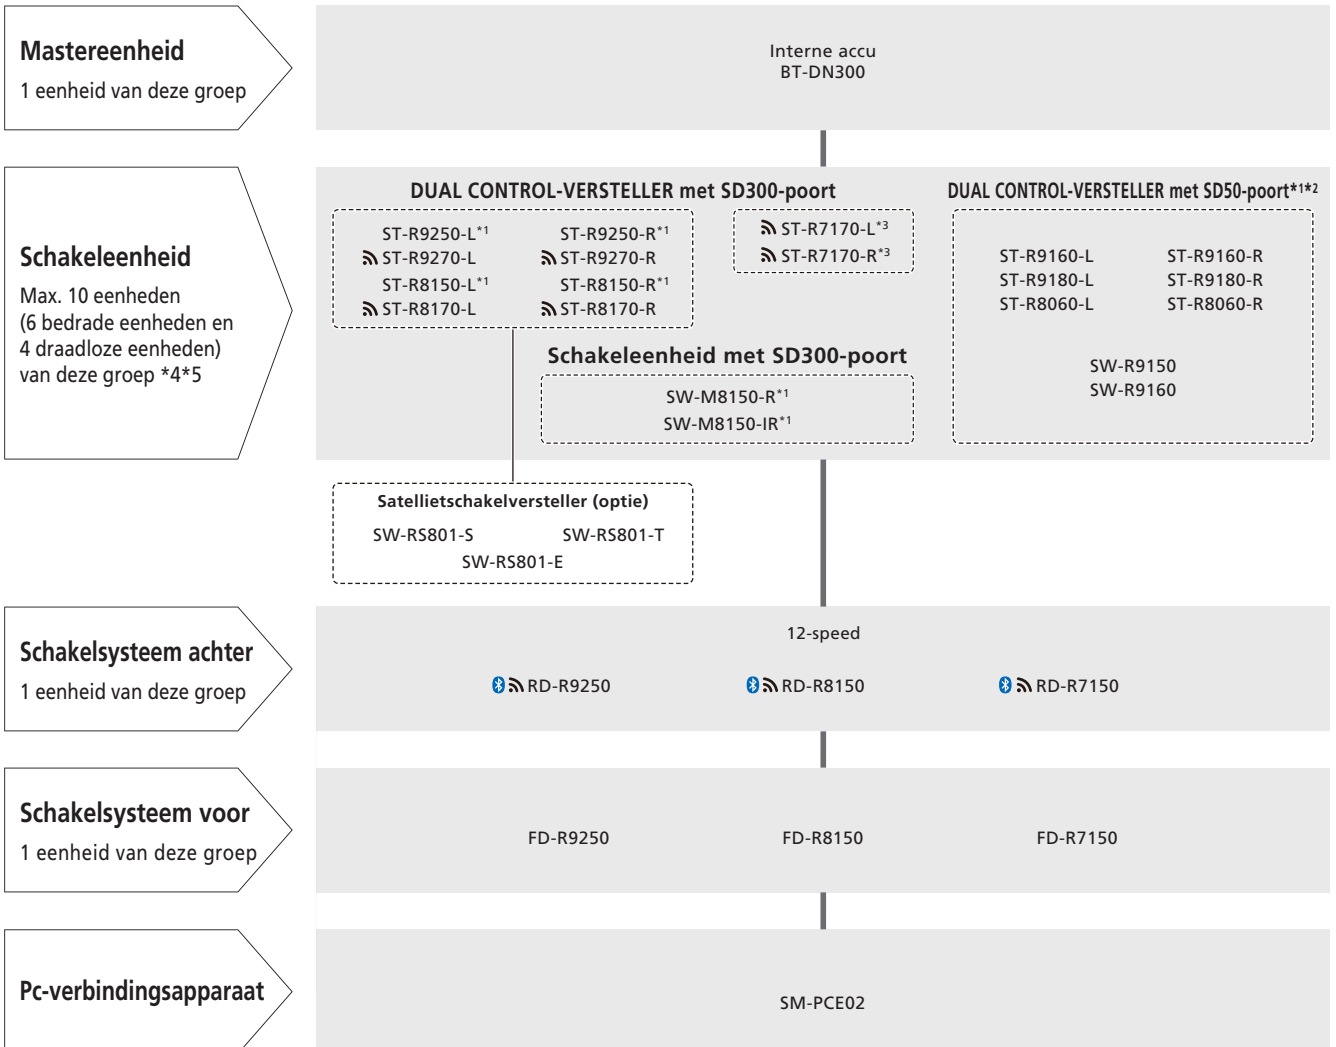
Mastereenheid
1 eenheid van deze groep

Interne accu
BT-DN300

Schakeleenheid
Max. 10 eenheden (6 bedrade eenheden en 4 draadloze eenheden) van deze groep *4*5

DUAL CONTROL-VERSTELLER met SD300-poort

ST-R9250-L$^{*1}$
ST-R9250-R$^{*1}$
ST-R9270-L
ST-R9270-R
ST-R8150-L$^{*1}$
ST-R8150-R$^{*1}$
ST-R8170-L
ST-R8170-R

ST-R7170-L$^{*3}$
ST-R7170-R$^{*3}$

Schakeleenheid met SD300-poort

SW-M8150-R$^{*1}$
SW-M8150-IR$^{*1}$

DUAL CONTROL-VERSTELLER met SD50-poort$^{*1*2}$

ST-R9160-L
ST-R9160-R
ST-R9180-L
ST-R9180-R
ST-R8060-L
ST-R8060-R

SW-R9150
SW-R9160

Satellietschakelversteller (optie)
SW-RS801-S
SW-RS801-T
SW-RS801-E

Schakelsysteem achter
1 eenheid van deze groep

12-speed

RD-R9250
RD-R8150
RD-R7150

Schakelsysteem voor
1 eenheid van deze groep

FD-R9250
FD-R8150
FD-R7150

Pc-verbindingsapparaat

SM-PCE02